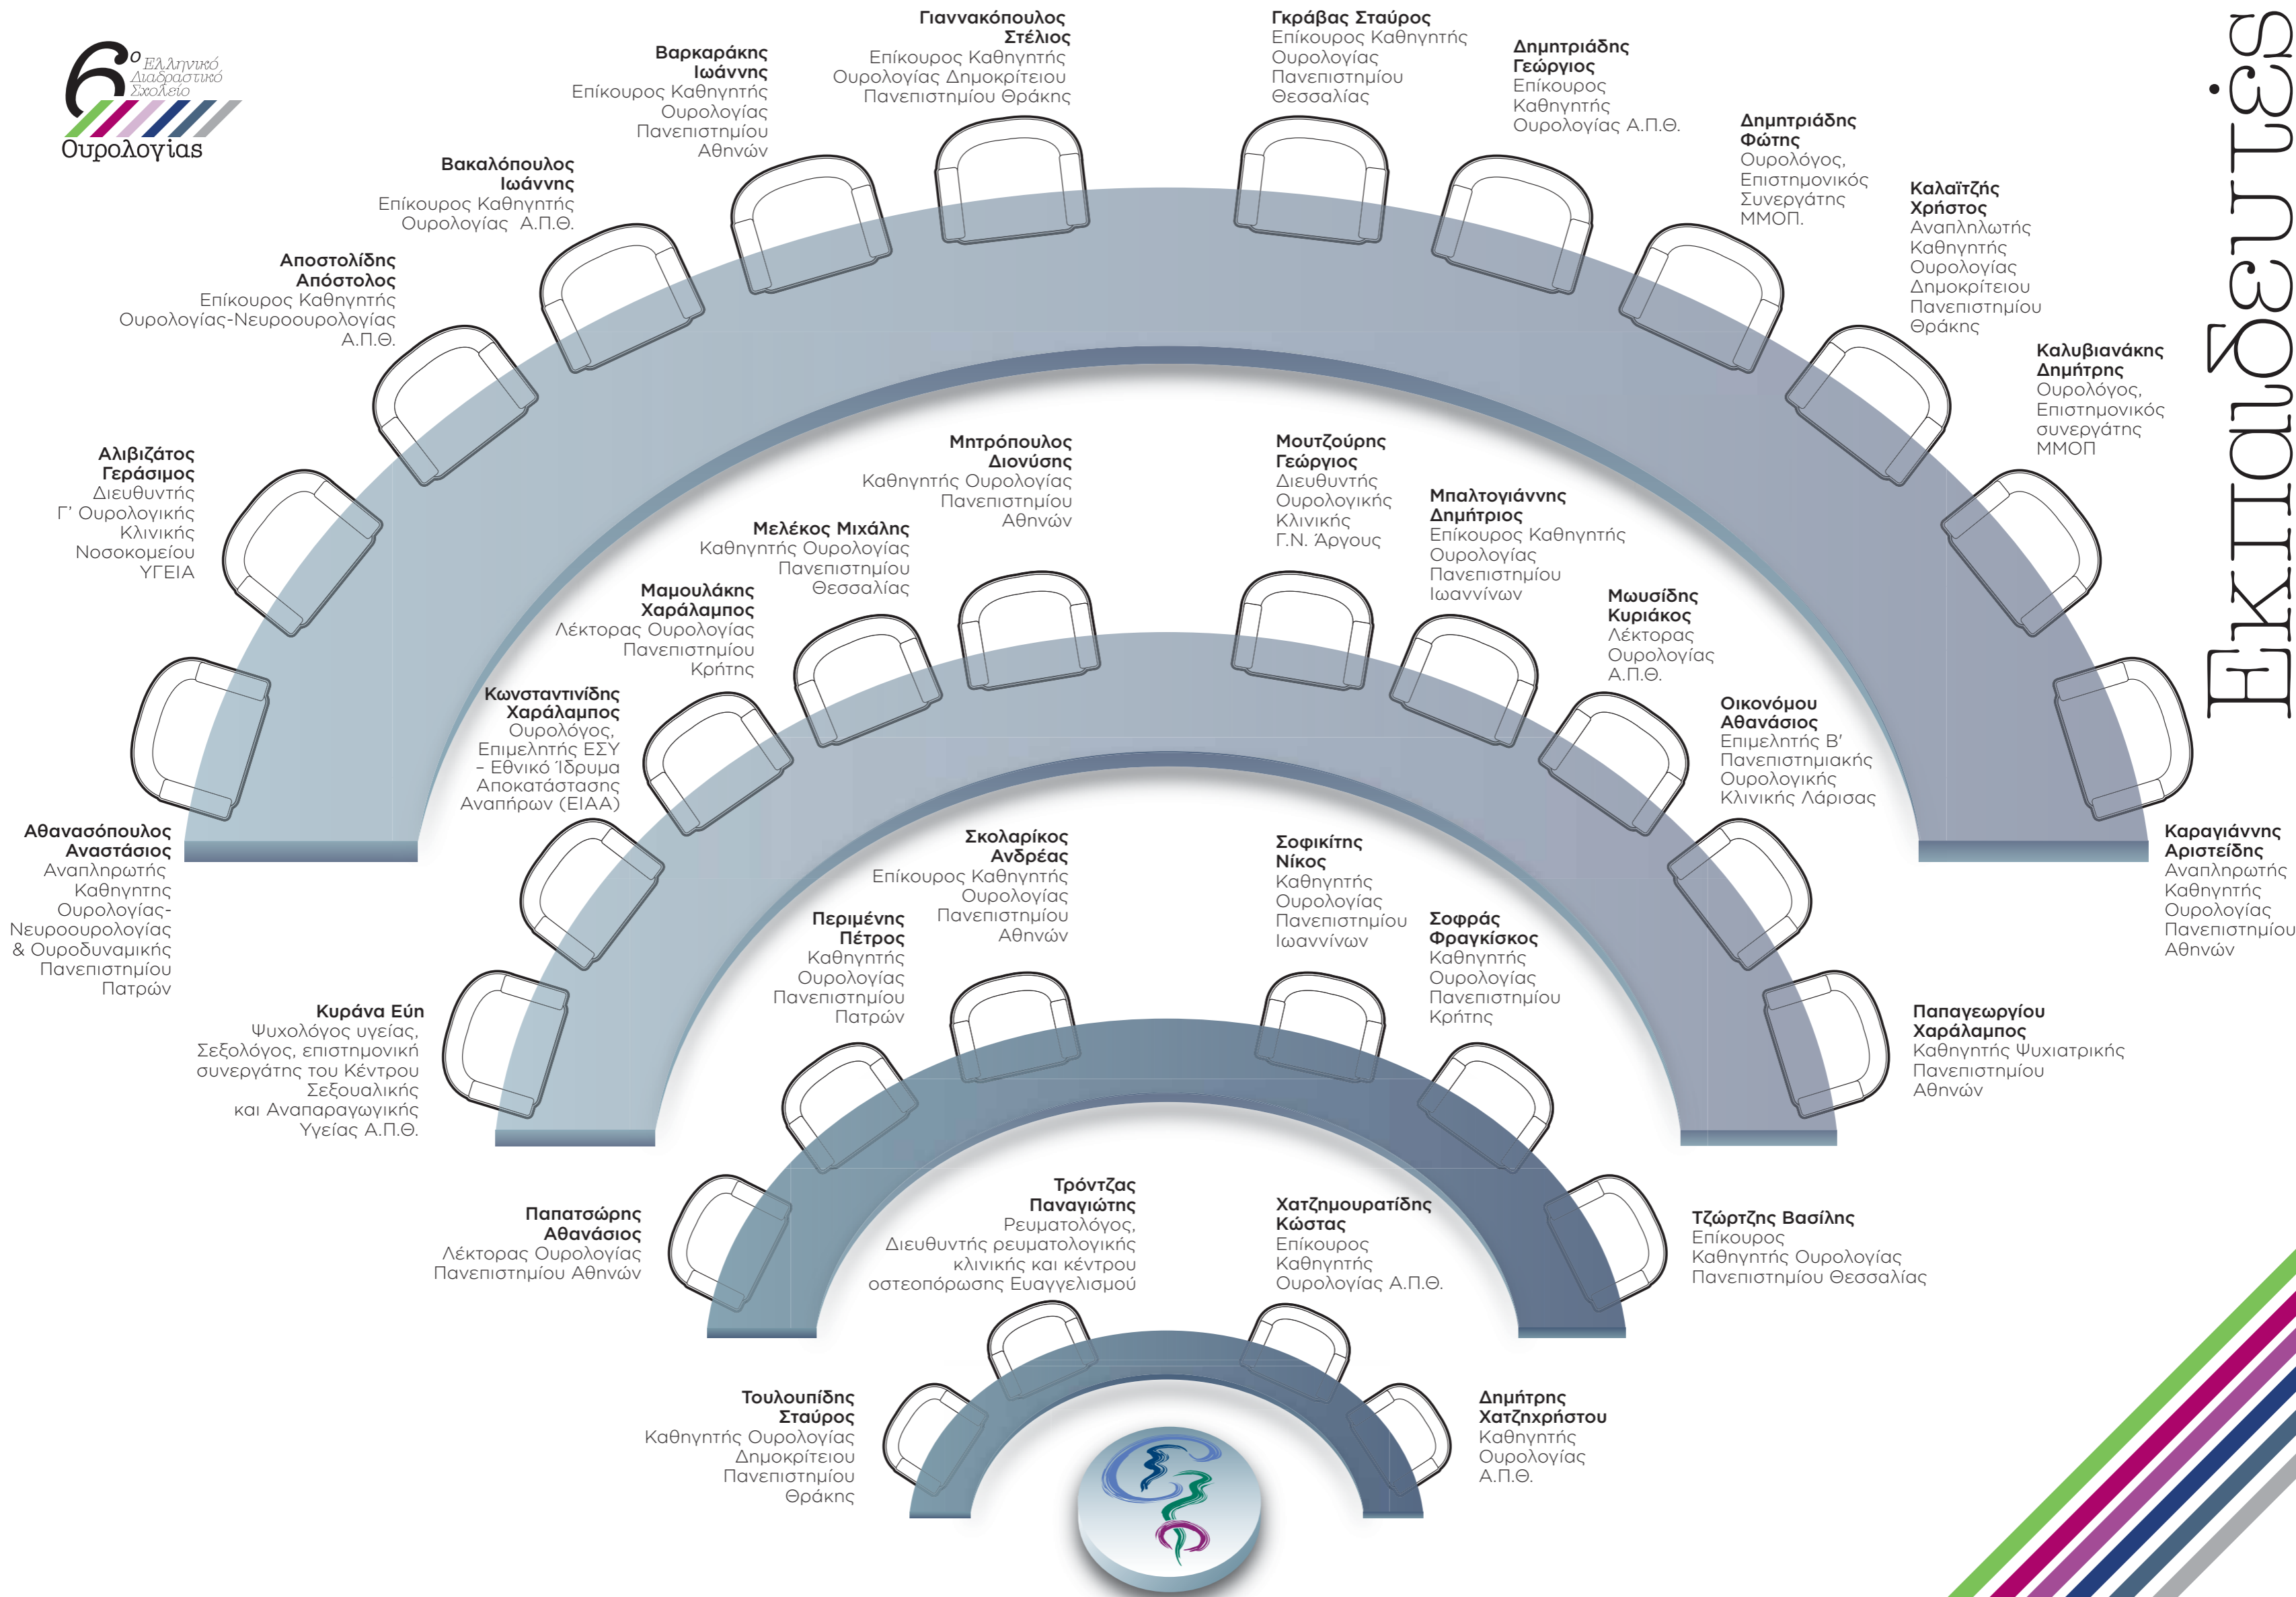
6ο Ελληνικό Διαδραστικό Σχολείο Ουρολογίας

Εκπαιδευτές

Γιαννακόπουλος Στέλιος
Επίκουρος Καθηγητής Ουρολογίας Δημοκρίτειου Πανεπιστημίου Θράκης

Γκράβας Σταύρος
Επίκουρος Καθηγητής Ουρολογίας Πανεπιστημίου Θεσσαλίας

Βαρκαράκης Ιωάννης
Επίκουρος Καθηγητής Ουρολογίας Πανεπιστημίου Αθηνών

Δημητριάδης Γεώργιος
Επίκουρος Καθηγητής Ουρολογίας Α.Π.Θ.

Βακαλόπουλος Ιωάννης
Επίκουρος Καθηγητής Ουρολογίας Α.Π.Θ.

Δημητριάδης Φώτης
Ουρολόγος, Επιστημονικός Συνεργάτης ΜΜΟΠ.

Αποστολίδης Απόστολος
Επίκουρος Καθηγητής Ουρολογίας-Νευροουρολογίας Α.Π.Θ.

Καλαϊτζής Χρήστος
Αναπληρωτής Καθηγητής Ουρολογίας Δημοκρίτειου Πανεπιστημίου Θράκης

Καλυβιανάκης Δημήτρης
Ουρολόγος, Επιστημονικός συνεργάτης ΜΜΟΠ

Αλιβιζάτος Γεράσιμος
Διευθυντής Γ' Ουρολογικής Κλινικής Νοσοκομείου ΥΓΕΙΑ

Μητρόπουλος Διονύσης
Καθηγητής Ουρολογίας Πανεπιστημίου Αθηνών

Μουτζούρης Γεώργιος
Διευθυντής Ουρολογικής Κλινικής Γ.Ν. Άργους

Μπαλτογιάννης Δημήτριος
Επίκουρος Καθηγητής Ουρολογίας Πανεπιστημίου Ιωαννίνων

Μελέκος Μιχάλης
Καθηγητής Ουρολογίας Πανεπιστημίου Θεσσαλίας

Μαμουλάκης Χαράλαμπος
Λέκτορας Ουρολογίας Πανεπιστημίου Κρήτης

Μωυσίδης Κυριάκος
Λέκτορας Ουρολογίας Α.Π.Θ.

Κωνσταντινίδης Χαράλαμπος
Ουρολόγος, Επιμελητής ΕΣΥ – Εθνικό Ίδρυμα Αποκατάστασης Αναπήρων (ΕΙΑΑ)

Οικονόμου Αθανάσιος
Επιμελητής Β' Πανεπιστημιακής Ουρολογικής Κλινικής Λάρισας

Αθανασόπουλος Αναστάσιος
Αναπληρωτής Καθηγητης Ουρολογίας-Νευροουρολογίας & Ουροδυναμικής Πανεπιστημίου Πατρών

Καραγιάννης Αριστείδης
Αναπληρωτής Καθηγητής Ουρολογίας Πανεπιστημίου Αθηνών

Σκολαρίκος Ανδρέας
Επίκουρος Καθηγητής Ουρολογίας Πανεπιστημίου Αθηνών

Σοφικίτης Νίκος
Καθηγητής Ουρολογίας Πανεπιστημίου Ιωαννίνων

Περιμένης Πέτρος
Καθηγητής Ουρολογίας Πανεπιστημίου Πατρών

Σοφράς Φραγκίσκος
Καθηγητής Ουρολογίας Πανεπιστημίου Κρήτης

Κυράνα Εύη
Ψυχολόγος υγείας, Σεξολόγος, επιστημονική συνεργάτης του Κέντρου Σεξουαλικής και Αναπαραγωγικής Υγείας Α.Π.Θ.

Παπαγεωργίου Χαράλαμπος
Καθηγητής Ψυχιατρικής Πανεπιστημίου Αθηνών

Τρόντζας Παναγιώτης
Ρευματολόγος, Διευθυντής ρευματολογικής κλινικής και κέντρου οστεοπόρωσης Ευαγγελισμού

Χατζημουρατίδης Κώστας
Επίκουρος Καθηγητής Ουρολογίας Α.Π.Θ.

Παπατσώρης Αθανάσιος
Λέκτορας Ουρολογίας Πανεπιστημίου Αθηνών

Τζώρτζης Βασίλης
Επίκουρος Καθηγητής Ουρολογίας Πανεπιστημίου Θεσσαλίας

Τουλουπίδης Σταύρος
Καθηγητής Ουρολογίας Δημοκρίτειου Πανεπιστημίου Θράκης

Δημήτρης Χατζηχρήστου
Καθηγητής Ουρολογίας Α.Π.Θ.